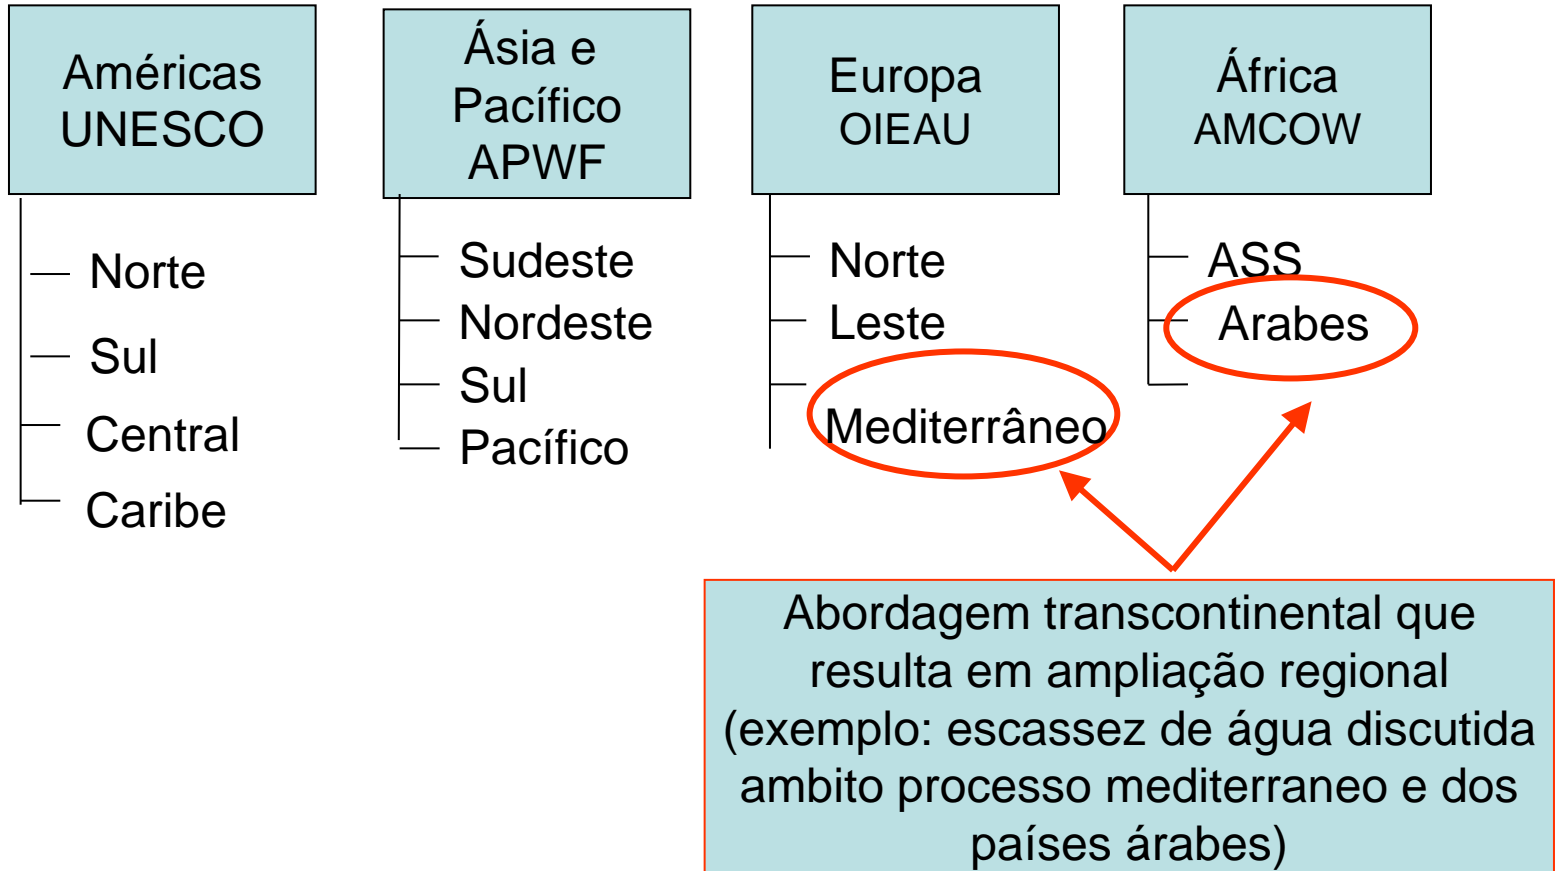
Américas UNESCO

Norte
Sul
Central
Caribe

Ásia e Pacífico APWF

Sudeste
Nordeste
Sul
Pacífico

Europa OIEAU

Norte
Leste
Mediterrâneo

África AMCOW

ASS
Arabes

Abordagem transcontinental que resulta em ampliação regional (exemplo: escassez de água discutida ambito processo mediterraneo e dos países árabes)